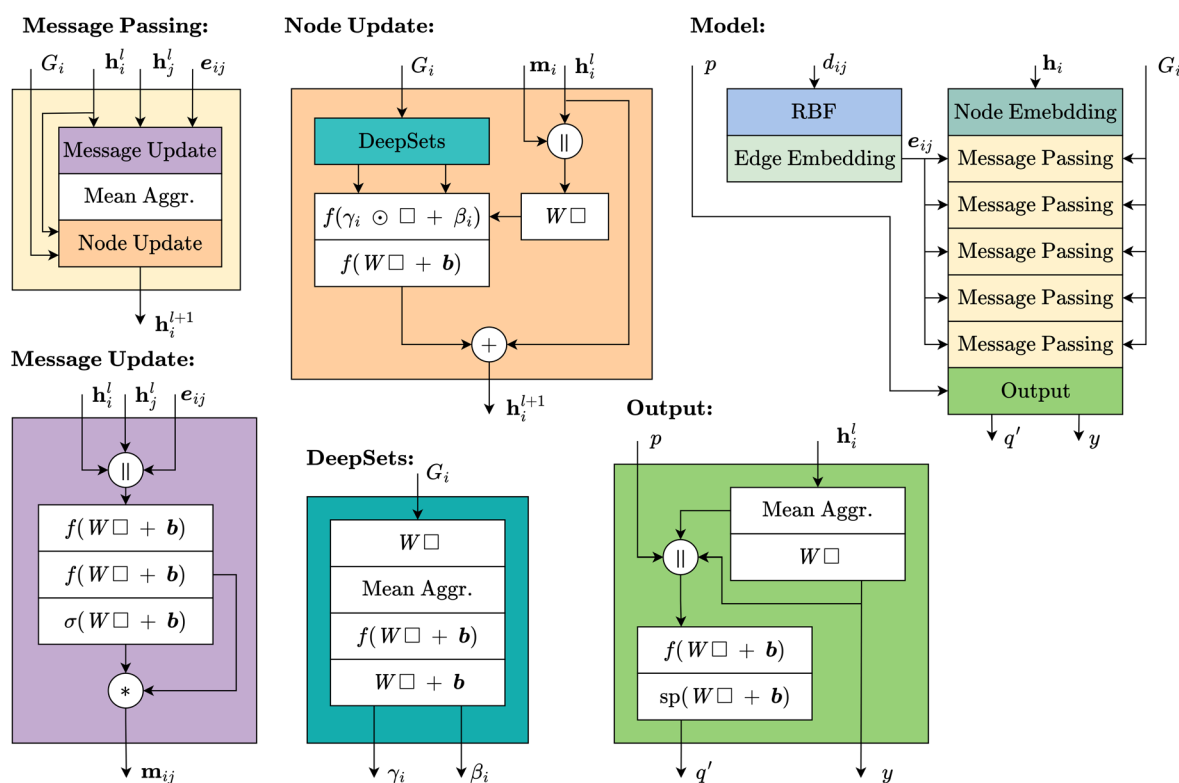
**Message Passing:**

$G_i$ $\mathbf{h}_i^l$ $\mathbf{h}_j^l$ $\boldsymbol{e}_{ij}$

Message Update

Mean Aggr.

Node Update

$\mathbf{h}_i^{l+1}$

**Node Update:**

$G_i$ $\mathbf{m}_i$ $\mathbf{h}_i^l$

DeepSets

$||$

$f(\gamma_i \odot \square + \beta_i)$

$W\square$

$f(W\square + \boldsymbol{b})$

$+$

$\mathbf{h}_i^{l+1}$

**Model:**

$p$ $d_{ij}$ $\mathbf{h}_i$ $G_i$

RBF

Edge Embedding

$\boldsymbol{e}_{ij}$

Node Emebdding

Message Passing

Message Passing

Message Passing

Message Passing

Message Passing

Output

$q'$ $y$

**Message Update:**

$\mathbf{h}_i^l$ $\mathbf{h}_j^l$ $\boldsymbol{e}_{ij}$

$||$

$f(W\square + \boldsymbol{b})$

$f(W\square + \boldsymbol{b})$

$\sigma(W\square + \boldsymbol{b})$

$*$

$\mathbf{m}_{ij}$

**DeepSets:**

$G_i$

$W\square$

Mean Aggr.

$f(W\square + \boldsymbol{b})$

$W\square + \boldsymbol{b}$

$\gamma_i$ $\beta_i$

**Output:**

$p$ $\mathbf{h}_i^l$

Mean Aggr.

$W\square$

$||$

$f(W\square + \boldsymbol{b})$

$\mathrm{sp}(W\square + \boldsymbol{b})$

$q'$ $y$